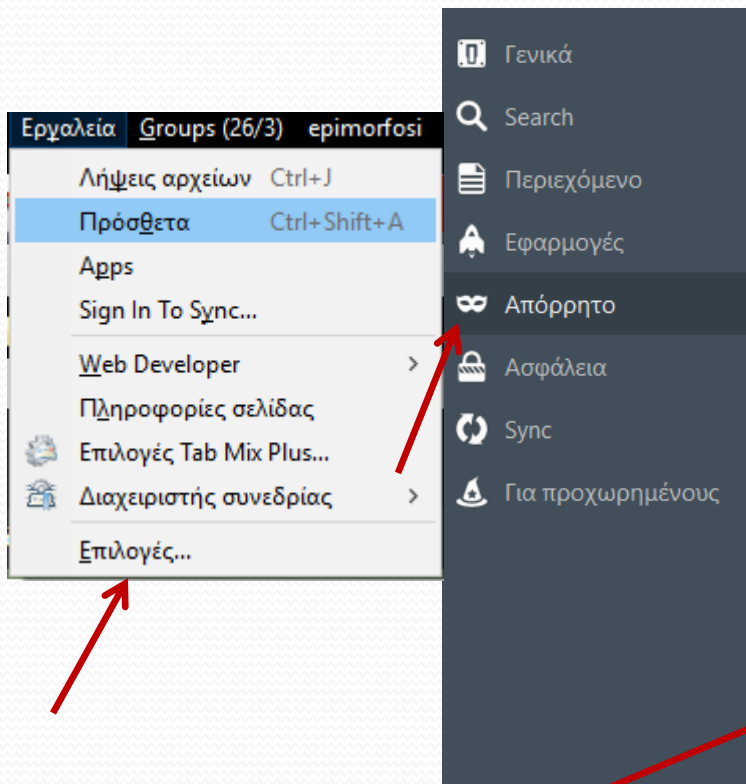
Εργαλεία Groups (26/3) epimorfosi

Λήψεις αρχείων Ctrl+J
Πρόσθετα Ctrl+Shift+A
Apps
Sign In To Sync...
Web Developer
Πληροφορίες σελίδας
Επιλογές Tab Mix Plus...
Διαχειριστής συνεδρίας
Επιλογές...

Γενικά
Search
Περιεχόμενο
Εφαρμογές
Απόρρητο
Ασφάλεια
Sync
Για προχωρημένους